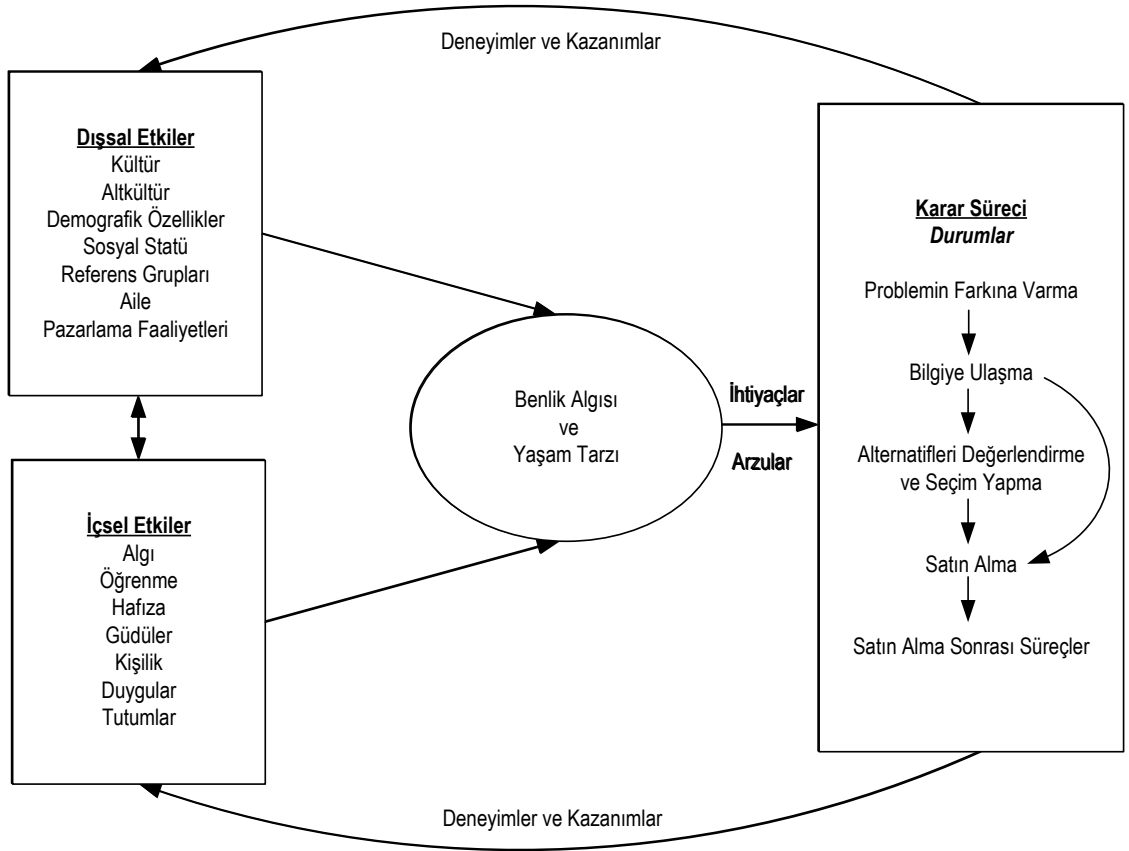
Deneyimler ve Kazanımlar

Dışsal Etkiler
Kültür
Altkültür
Demografik Özellikler
Sosyal Statü
Referens Grupları
Aile
Pazarlama Faaliyetleri

İçsel Etkiler
Algı
Öğrenme
Hafıza
Güdüler
Kişilik
Duygular
Tutumlar

Benlik Algısı
ve
Yaşam Tarzı

İhtiyaçlar

Arzular

Karar Süreci
Durumlar

Problemin Farkına Varma

Bilgiye Ulaşma

Alternatifleri Değerlendirme ve Seçim Yapma

Satın Alma

Satın Alma Sonrası Süreçler

Deneyimler ve Kazanımlar